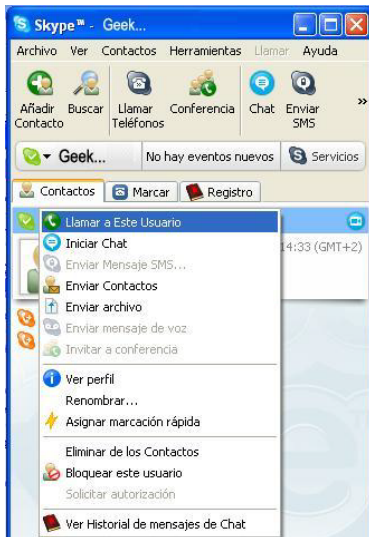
Skype™ - Geek...

Archivo Ver Contactos Herramientas Llamar Ayuda

Añadir Contacto
Buscar
Llamar Teléfonos
Conferencia
Chat
Enviar SMS
»

Geek...
No hay eventos nuevos
Servicios

Contactos
Marcar
Registro

14:33 (GMT+2)

Llamar a Este Usuario
Iniciar Chat
Enviar Mensaje SMS...
Enviar Contactos
Enviar archivo
Enviar mensaje de voz
Invitar a conferencia
Ver perfil
Renombrar...
Asignar marcación rápida
Eliminar de los Contactos
Bloquear este usuario
Solicitar autorización
Ver Historial de mensajes de Chat